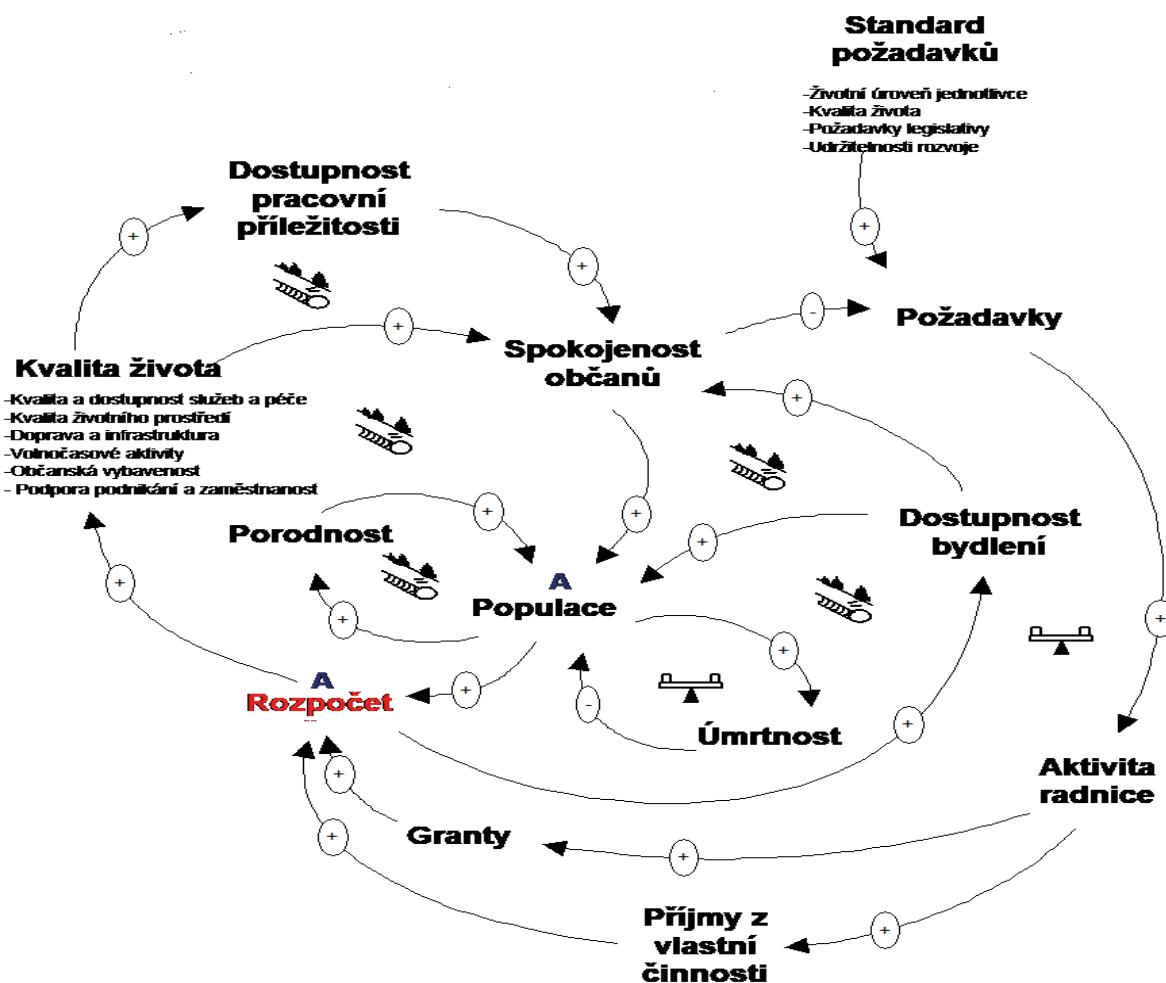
Standard požadavků

-Životní úroveň jednotlivce
-Kvalita života
-Požadavky legislativy
-Udržitelnosti rozvoje

+

Dostupnost pracovní příležitosti

+

+

-

Požadavky

+

Spokojenost občanů

Kvalita života

-Kvalita a dostupnost služeb a péče
-Kvalita životního prostředí
-Doprava a infrastruktura
-Volnočasové aktivity
-Občanská vybavenost
- Podpora podnikání a zaměstnanost

+

+

+

+

Porodnost

Dostupnost bydlení

+

A
Populace

+

+

+

A
Rozpočet

+

-

+

Úmrtnost

+

+

Aktivita radnice

Granty

+

+

+

Příjmy z vlastní činnosti